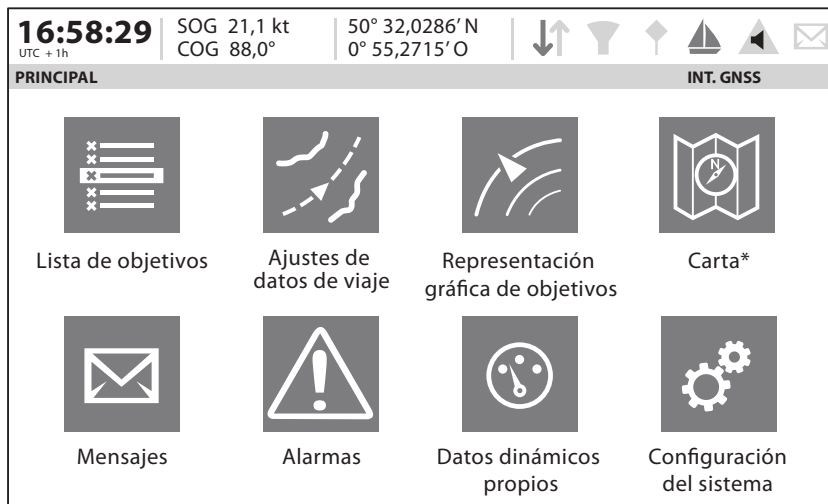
16:58:29
UTC + 1h
SOG 21,1 kt
COG 88,0°
50° 32,0286′ N
0° 55,2715′ O
PRINCIPAL
INT. GNSS

Lista de objetivos
Ajustes de datos de viaje
Representación gráfica de objetivos
N
Carta*

Mensajes
Alarmas
Datos dinámicos propios
Configuración del sistema